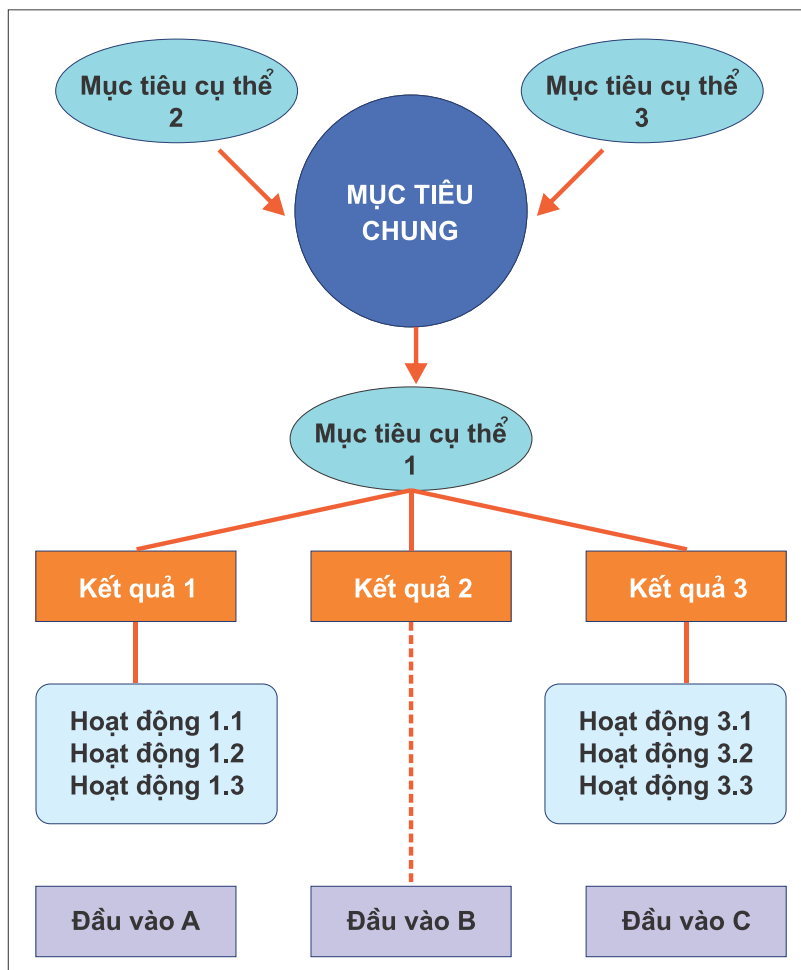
Mục tiêu cụ thể 2

Mục tiêu cụ thể 3

MỤC TIÊU CHUNG

Mục tiêu cụ thể 1

Kết quả 1

Kết quả 2

Kết quả 3

Hoạt động 1.1
Hoạt động 1.2
Hoạt động 1.3

Hoạt động 3.1
Hoạt động 3.2
Hoạt động 3.3

Đầu vào A

Đầu vào B

Đầu vào C